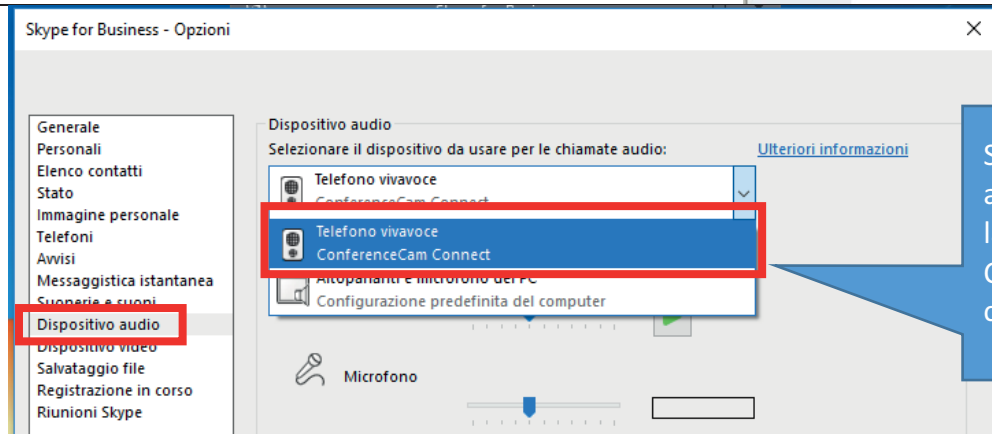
Skype for Business - Opzioni

Generale
Personali
Elenco contatti
Stato
Immagine personale
Telefoni
Avvisi
Messaggistica istantanea
Suonerie e suoni
Dispositivo audio
Dispositivo video
Salvataggio file
Registrazione in corso
Riunioni Skype

Dispositivo audio
Selezionare il dispositivo da usare per le chiamate audio:
Ulteriori informazioni

Telefono vivavoce
ConferenceCam Connect

Telefono vivavoce
ConferenceCam Connect

Altoparlanti e microfono del PC
Configurazione predefinita del computer

Microfono

S
a
l
C
d